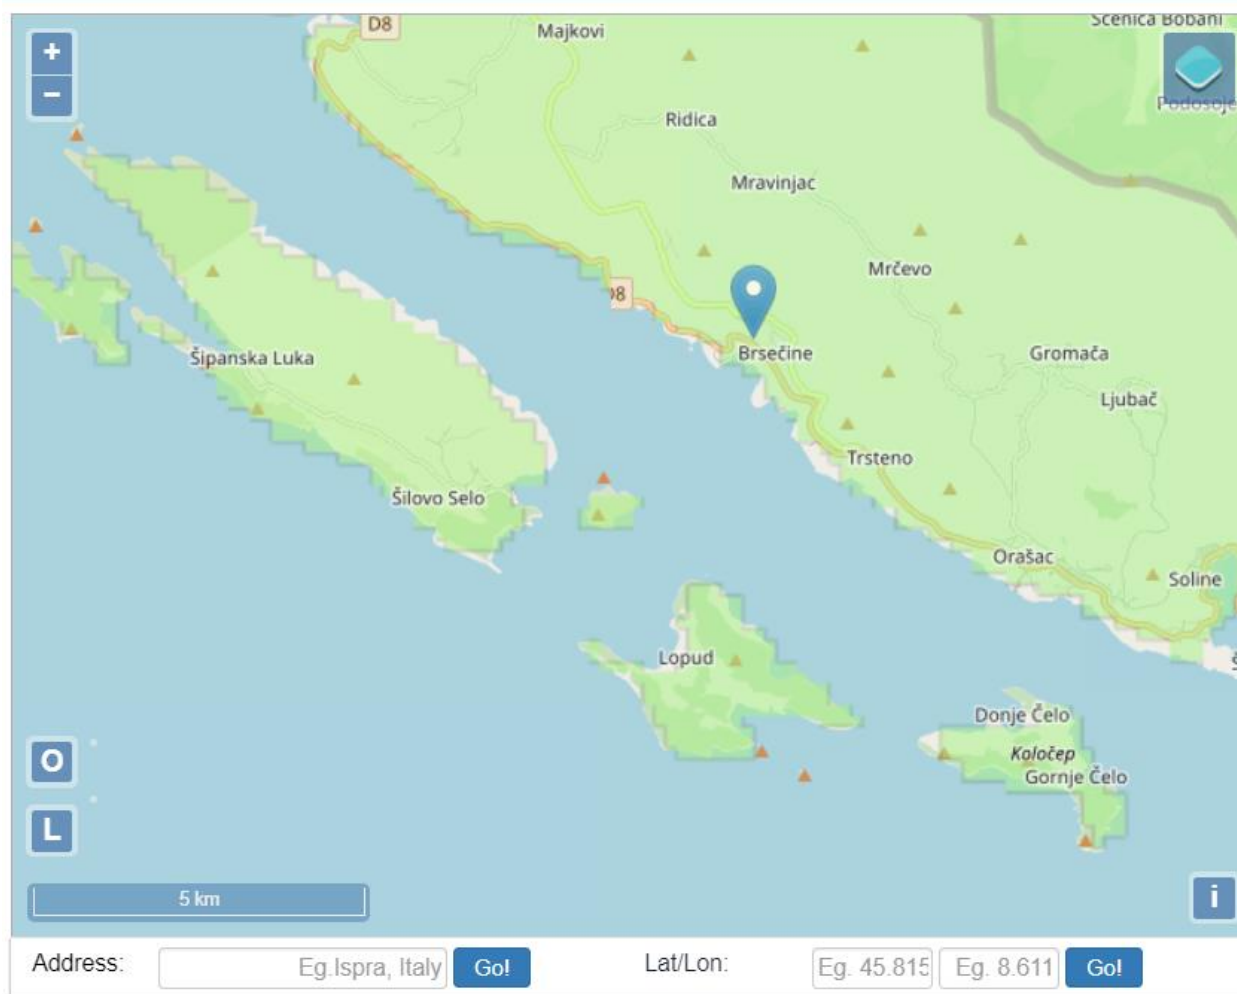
D8
Majkovi
Scenica Bobani
+
−
Podosoje
Ridica
Mravinjac
Mrčevo
D8
Brsečine
Gromača
Ljubač
Šipanska Luka
Trsteno
Šilovo Selo
Orašac
Soline
Lopud
Donje Čelo
Koločep
Gornje Čelo
O
L
5 km
i
Address:
Eg.Ispra, Italy
Go!
Lat/Lon:
Eg. 45.815
Eg. 8.611
Go!